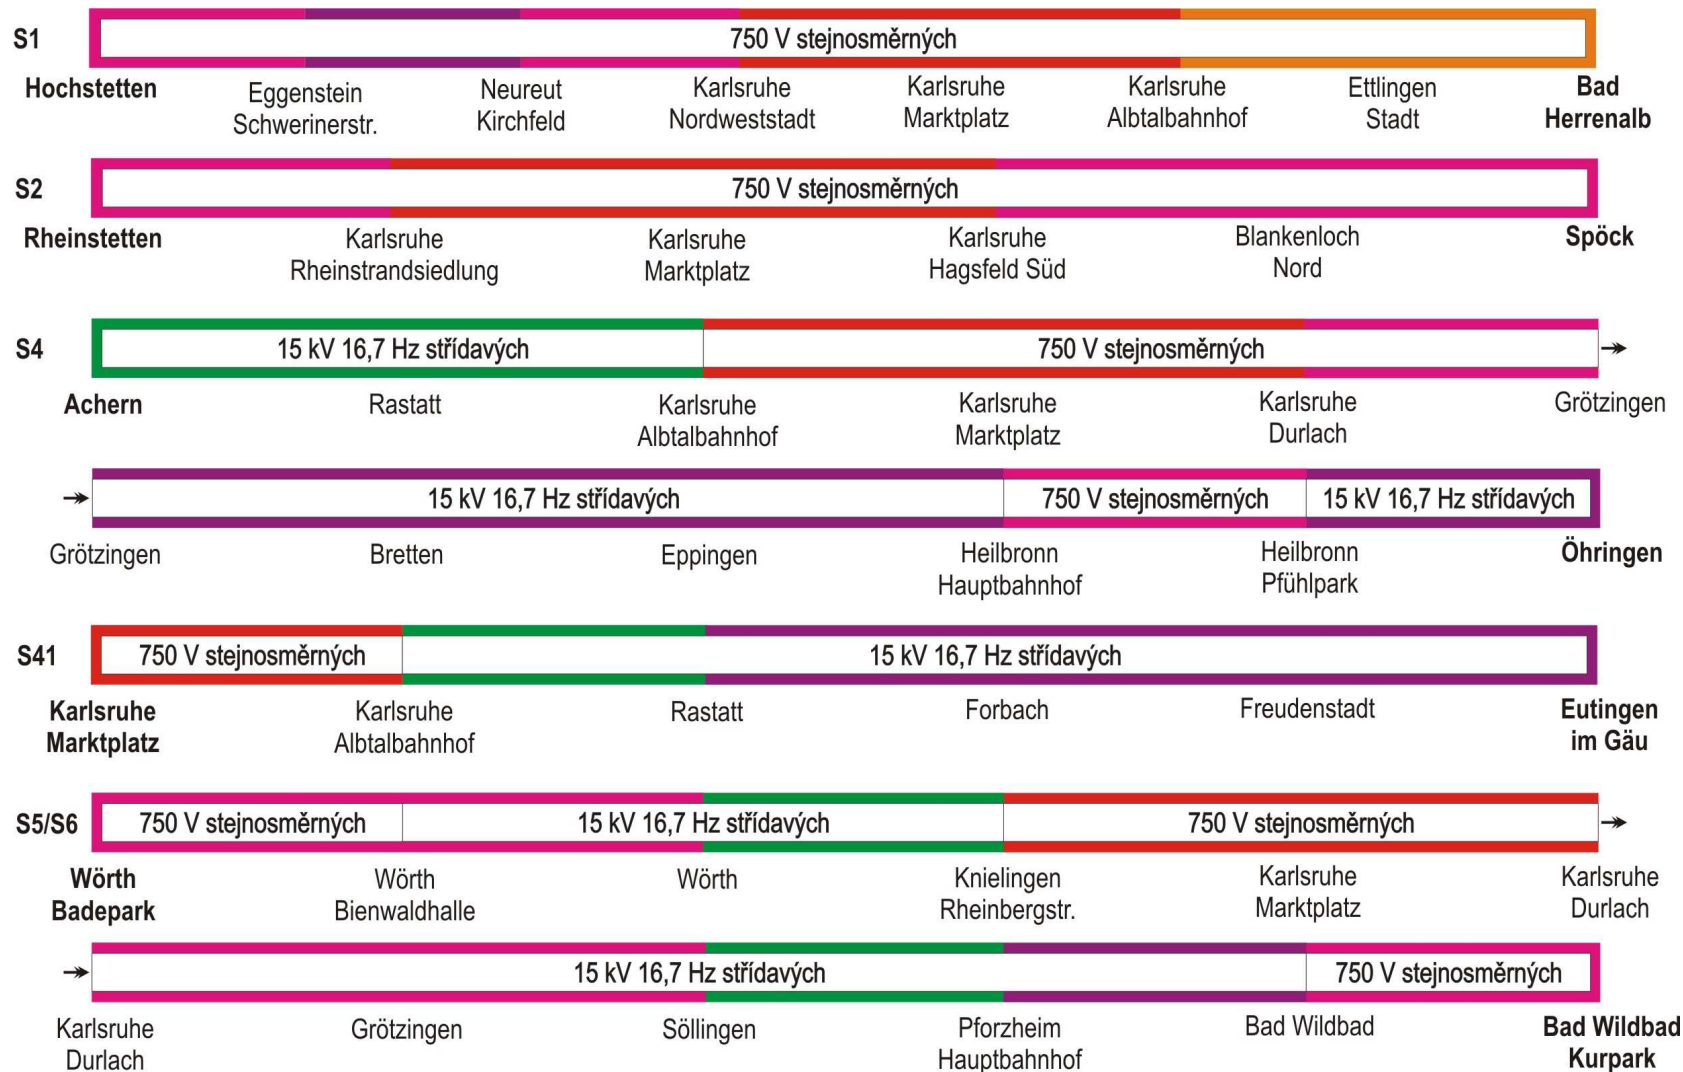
S1

750 V stejnosměrných

Hochstetten
Eggenstein Schwerinerstr.
Neureut Kirchfeld
Karlsruhe Nordweststadt
Karlsruhe Marktplatz
Karlsruhe Albtalbahnhof
Ettlingen Stadt
Bad Herrenalb

S2

750 V stejnosměrných

Rheinstetten
Karlsruhe Rheinstrandsiedlung
Karlsruhe Marktplatz
Karlsruhe Hagsfeld Süd
Blankenloch Nord
Spöck

S4

15 kV 16,7 Hz střídavých
750 V stejnosměrných

Achern
Rastatt
Karlsruhe Albtalbahnhof
Karlsruhe Marktplatz
Karlsruhe Durlach
Grötzingen

15 kV 16,7 Hz střídavých
750 V stejnosměrných
15 kV 16,7 Hz střídavých

Grötzingen
Bretten
Eppingen
Heilbronn Hauptbahnhof
Heilbronn Pfühlpark
Öhringen

S41

750 V stejnosměrných
15 kV 16,7 Hz střídavých

Karlsruhe Marktplatz
Karlsruhe Albtalbahnhof
Rastatt
Forbach
Freudenstadt
Eutingen im Gäu

S5/S6

750 V stejnosměrných
15 kV 16,7 Hz střídavých
750 V stejnosměrných

Wörth Badepark
Wörth Bienwaldhalle
Wörth
Knielingen Rheinbergstr.
Karlsruhe Marktplatz
Karlsruhe Durlach

15 kV 16,7 Hz střídavých
750 V stejnosměrných

Karlsruhe Durlach
Grötzingen
Söllingen
Pforzheim Hauptbahnhof
Bad Wildbad
Bad Wildbad Kurpark